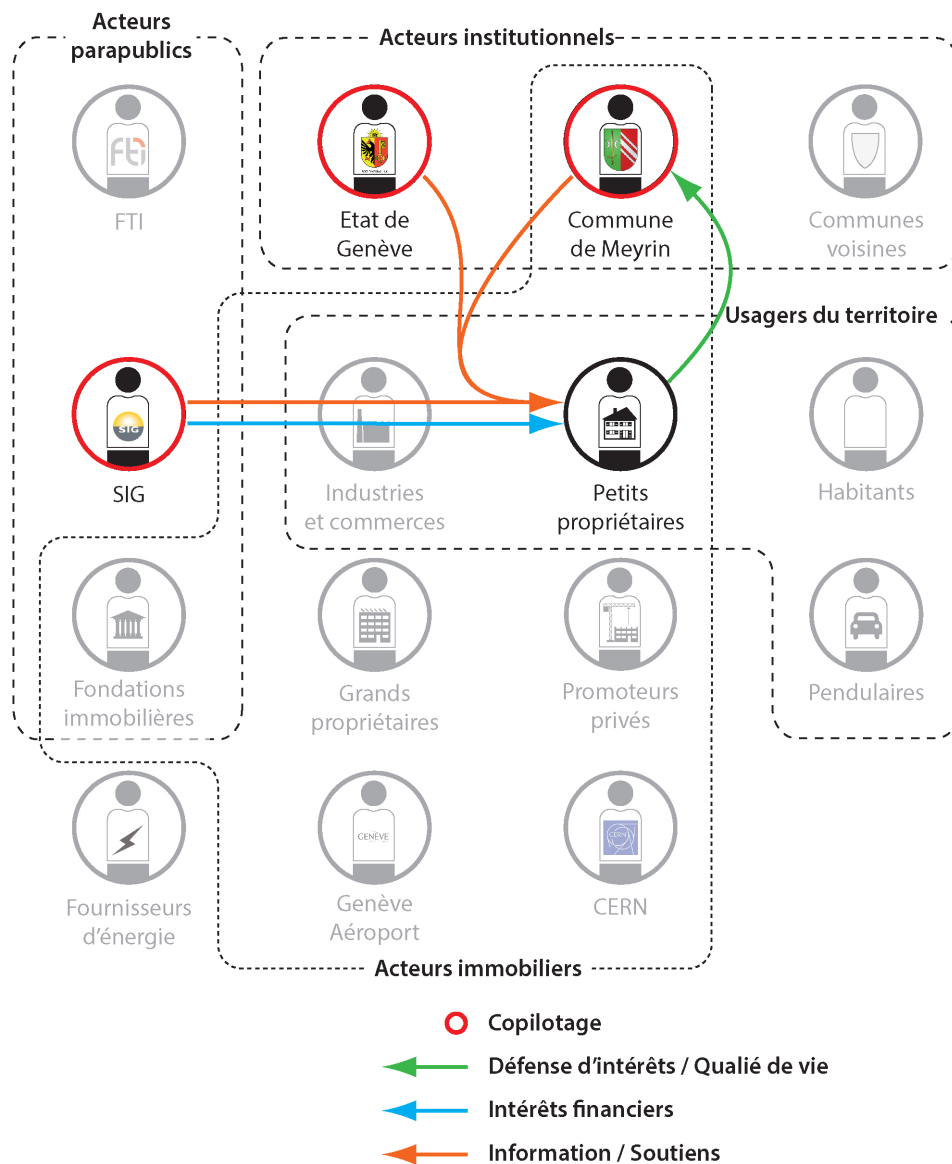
Acteurs parapublics

Acteurs institutionnels

fti

FTI

Etat de Genève

Commune de Meyrin

Communes voisines

Usagers du territoire

SIG

SIG

Industries et commerces

Petits propriétaires

Habitants

Fondations immobilières

Grands propriétaires

Promoteurs privés

Pendulaires

GENÈVE

CERN

Fournisseurs d'énergie

Genève Aéroport

CERN

Acteurs immobiliers

Copilotage

Défense d'intérêts / Qualié de vie

Intérêts financiers

Information / Soutiens